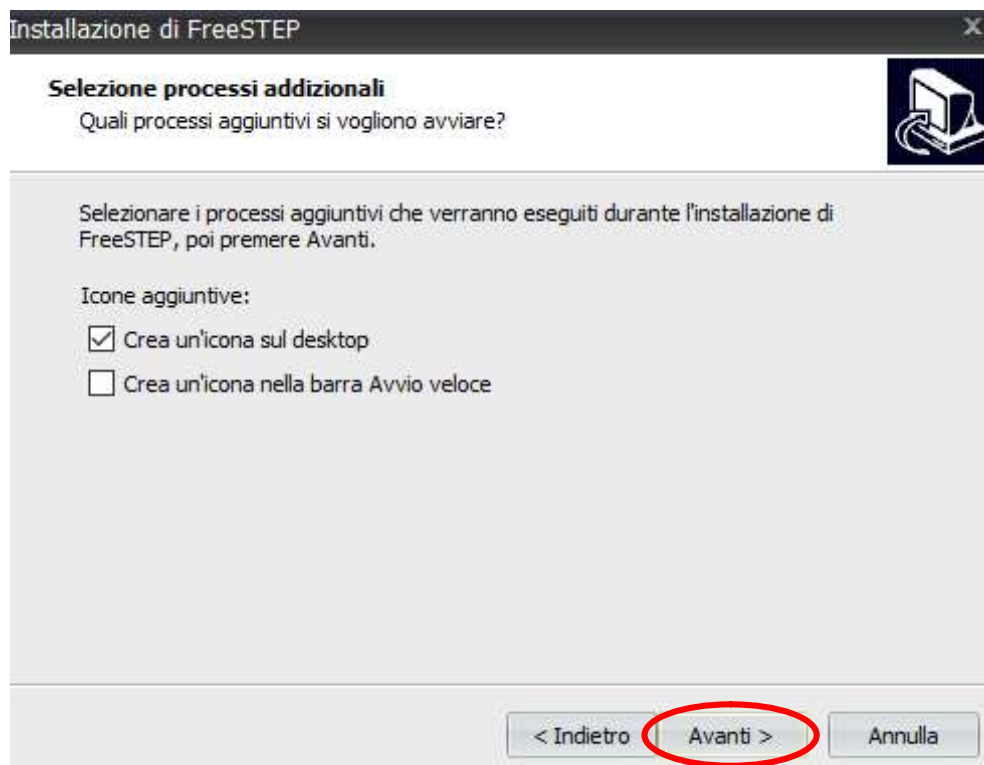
Installazione di FreeSTEP

Selezione processi addizionali
Quali processi aggiuntivi si vogliono avviare?

Selezionare i processi aggiuntivi che verranno eseguiti durante l'installazione di FreeSTEP, poi premere Avanti.

Icone aggiuntive:

☑ Crea un'icona sul desktop

☐ Crea un'icona nella barra Avvio veloce

< Indietro   Avanti >   Annulla